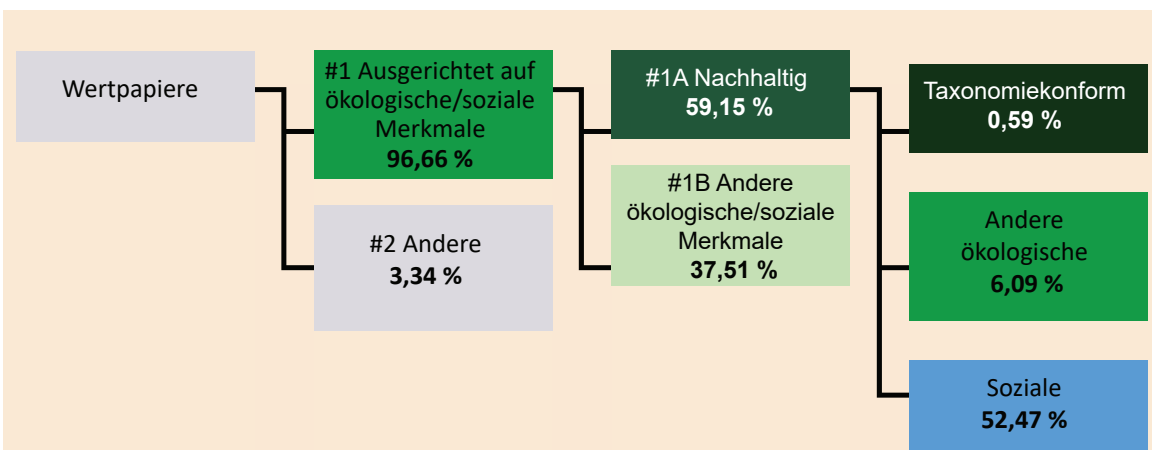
Wertpapiere

#1 Ausgerichtet auf ökologische/soziale Merkmale
**96,66 %**

#2 Andere
**3,34 %**

#1A Nachhaltig
**59,15 %**

#1B Andere ökologische/soziale Merkmale
**37,51 %**

Taxonomiekonform
**0,59 %**

Andere ökologische
**6,09 %**

Soziale
**52,47 %**